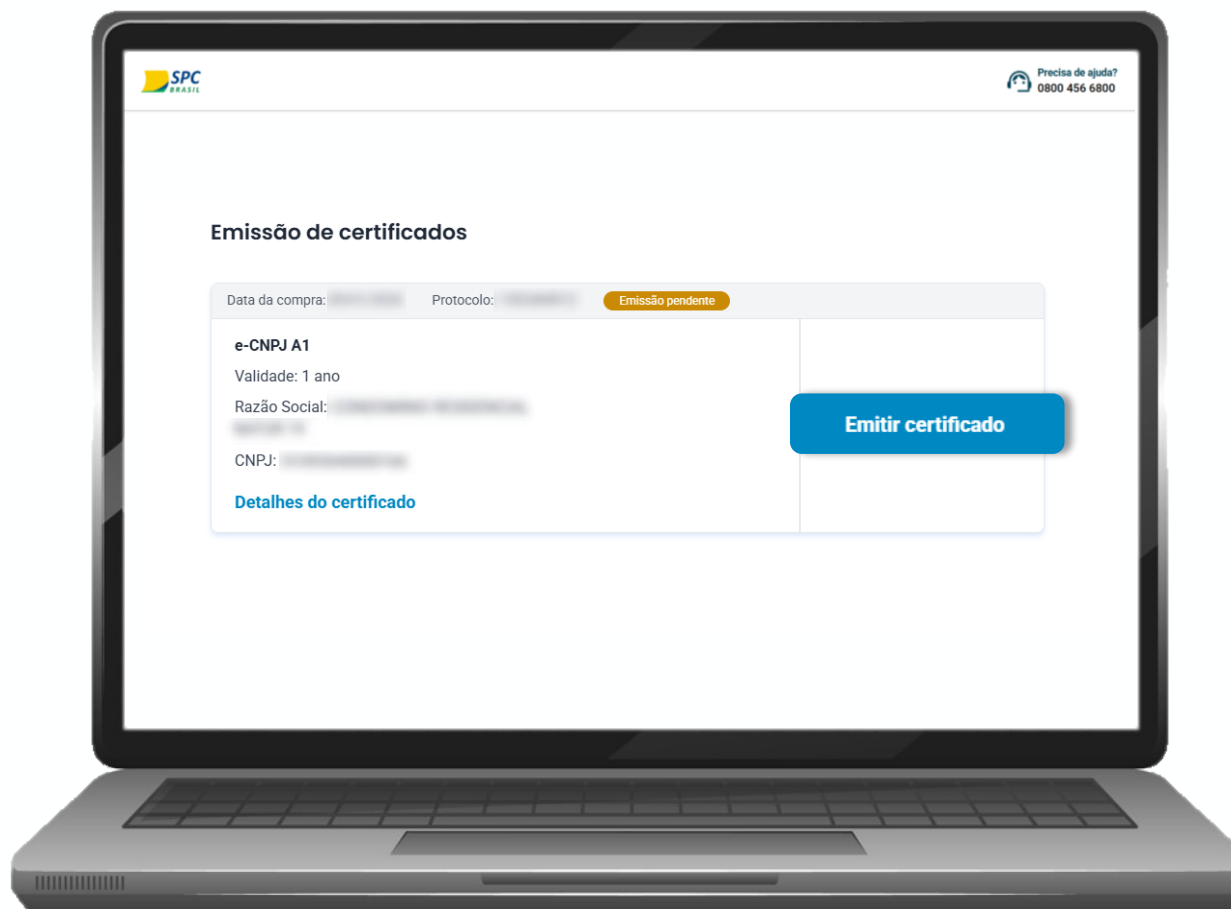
SPC BRASIL

Precisa de ajuda?
0800 456 6800

Emissão de certificados

Data da compra: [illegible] Protocolo: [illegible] Emissão pendente

e-CNPJ A1

Validade: 1 ano

Razão Social: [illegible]

CNPJ: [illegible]

Detalhes do certificado

Emitir certificado